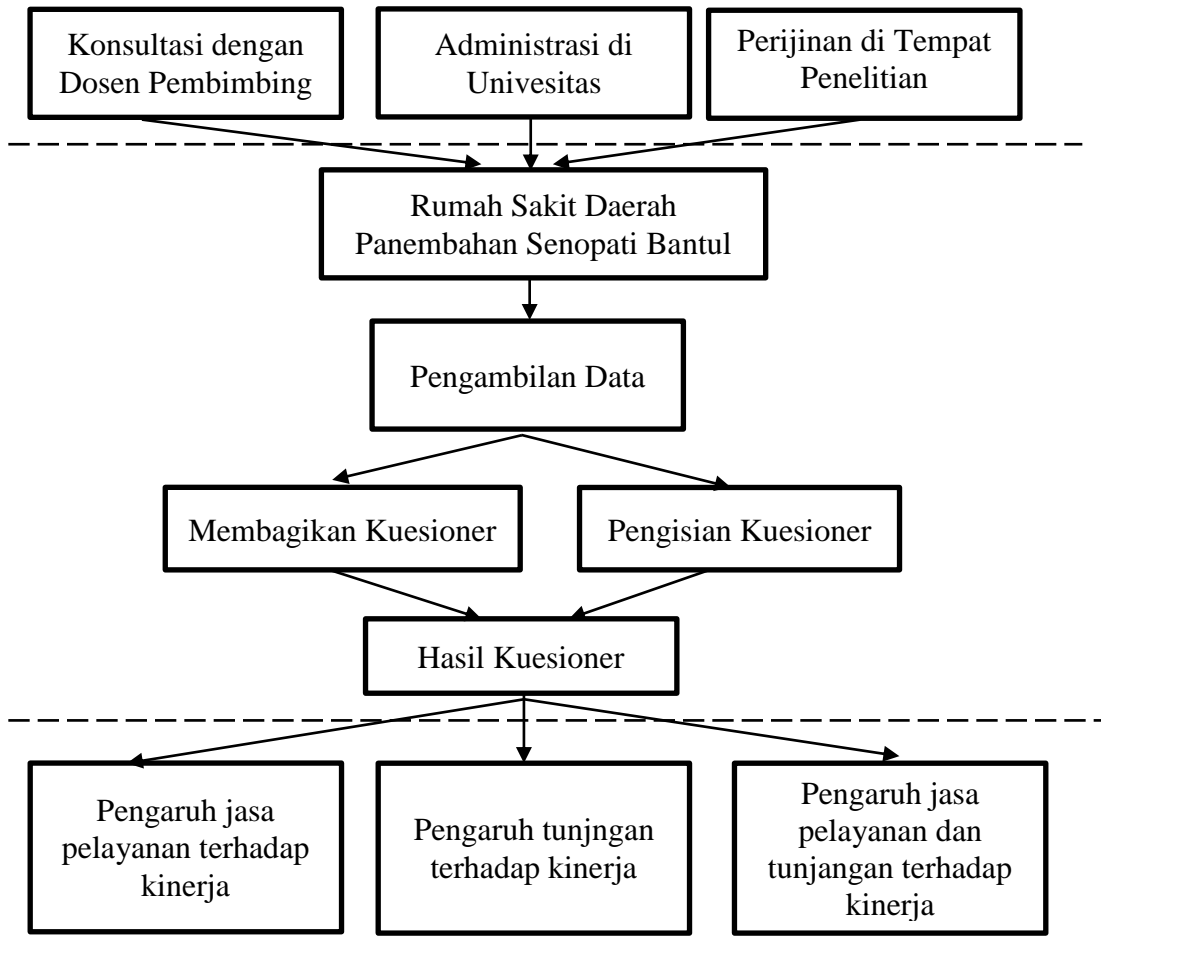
Konsultasi dengan Dosen Pembimbing

Administrasi di Univesitas

Perijinan di Tempat Penelitian

Rumah Sakit Daerah Panembahan Senopati Bantul

Pengambilan Data

Membagikan Kuesioner

Pengisian Kuesioner

Hasil Kuesioner

Pengaruh jasa pelayanan terhadap kinerja

Pengaruh tunjngan terhadap kinerja

Pengaruh jasa pelayanan dan tunjangan terhadap kinerja